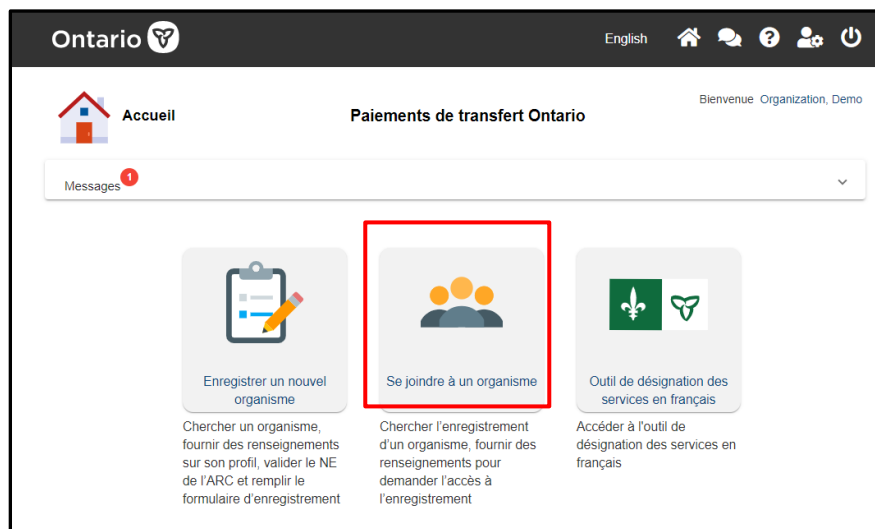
Ontario

English

Accueil

Paiements de transfert Ontario

Bienvenue Organization, Demo

Messages 1

Enregistrer un nouvel organisme

Chercher un organisme, fournir des renseignements sur son profil, valider le NE de l'ARC et remplir le formulaire d'enregistrement

Se joindre à un organisme

Chercher l'enregistrement d'un organisme, fournir des renseignements pour demander l'accès à l'enregistrement

Outil de désignation des services en français

Accéder à l'outil de désignation des services en français